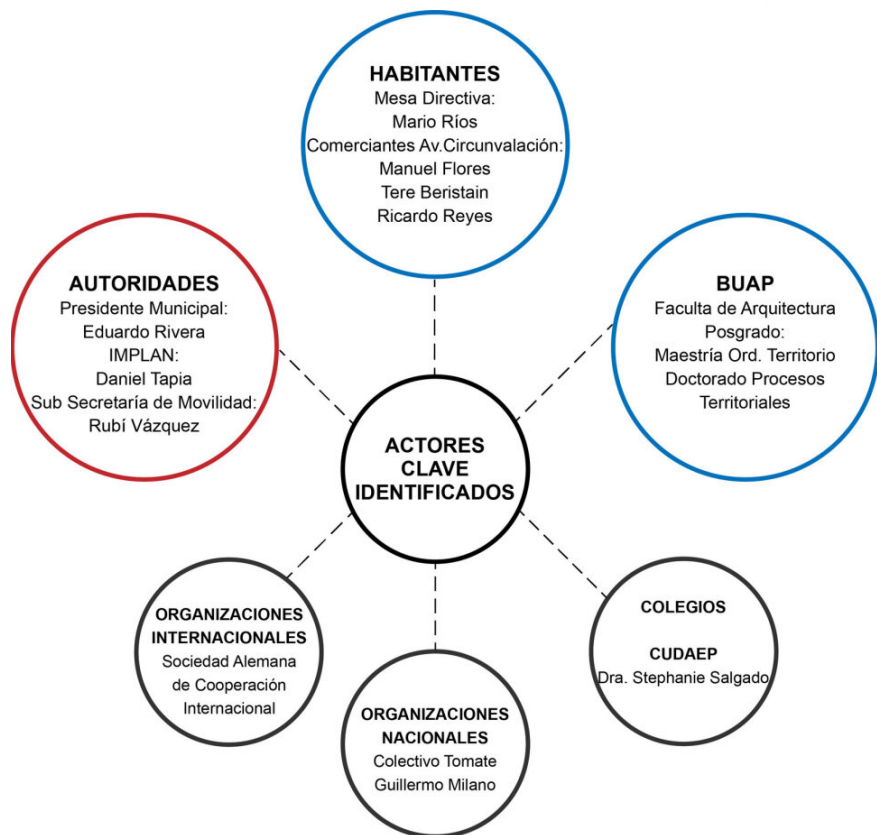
HABITANTES
Mesa Directiva:
Mario Ríos
Comerciantes Av.Circunvalación:
Manuel Flores
Tere Beristain
Ricardo Reyes

AUTORIDADES
Presidente Municipal:
Eduardo Rivera
IMPLAN:
Daniel Tapia
Sub Secretaría de Movilidad:
Rubí Vázquez

BUAP
Faculta de Arquitectura
Posgrado:
Maestría Ord. Territorio
Doctorado Procesos
Territoriales

ACTORES
CLAVE
IDENTIFICADOS

ORGANIZACIONES
INTERNACIONALES
Sociedad Alemana
de Cooperación
Internacional

COLEGIOS

CUDAEP
Dra. Stephanie Salgado

ORGANIZACIONES
NACIONALES
Colectivo Tomate
Guillermo Milano